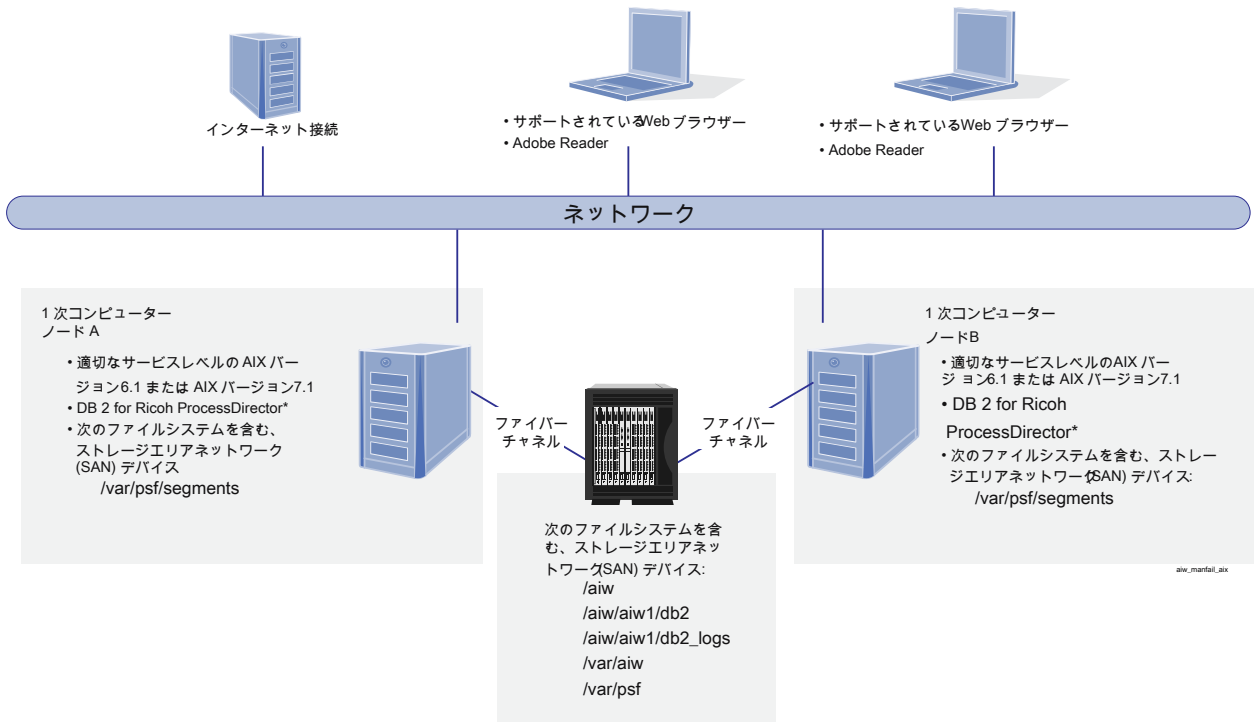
インターネット接続

• サポートされているWeb ブラウザー
• Adobe Reader

• サポートされているWeb ブラウザー
• Adobe Reader

ネットワーク

1 次コンピューター
ノード A
• 適切なサービスレベルの AIX バージョン6.1 または AIX バージョン7.1
• DB 2 for Ricoh ProcessDirector*
• 次のファイルシステムを含む、ストレージエリアネットワーク (SAN) デバイス
/var/psf/segments

ファイバーチャネル

ファイバーチャネル

1 次コンピューター
ノードB
• 適切なサービスレベルのAIX バージョン6.1 または AIX バージョン7.1
• DB 2 for Ricoh ProcessDirector*
• 次のファイルシステムを含む、ストレージエリアネットワーク(SAN) デバイス:
/var/psf/segments

次のファイルシステムを含む、ストレージエリアネットワーク(SAN) デバイス:
/aiw
/aiw/aiw1/db2
/aiw/aiw1/db2_logs
/var/aiw
/var/psf

aiw_manfail_aix